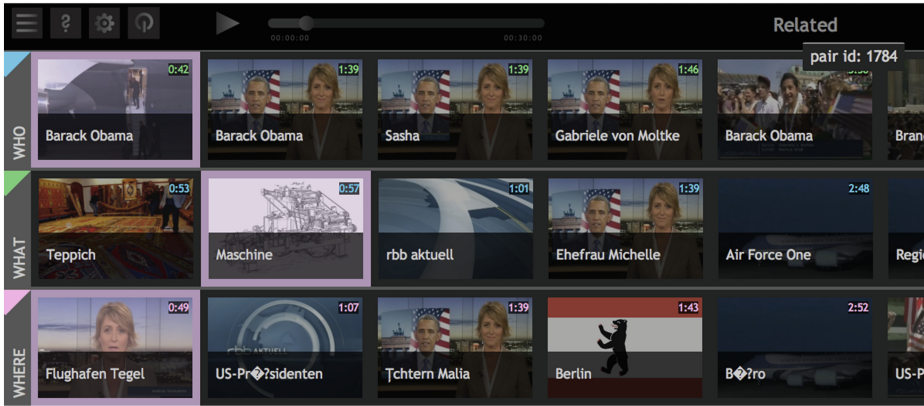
00:00:00
00:30:00
Related
pair id: 1784

WHO
0:42
Barack Obama
1:39
Barack Obama
1:39
Sasha
1:46
Gabriele von Moltke
Barack Obama
Bran

WHAT
0:53
Teppich
0:57
Maschine
1:01
rbb aktuell
1:39
Ehefrau Michelle
2:48
Air Force One
Regi

WHERE
0:49
Flughafen Tegel
1:07
US-Pr�?sidenten
1:39
Ţchtern Malia
1:43
Berlin
2:52
B�?ro
US-P